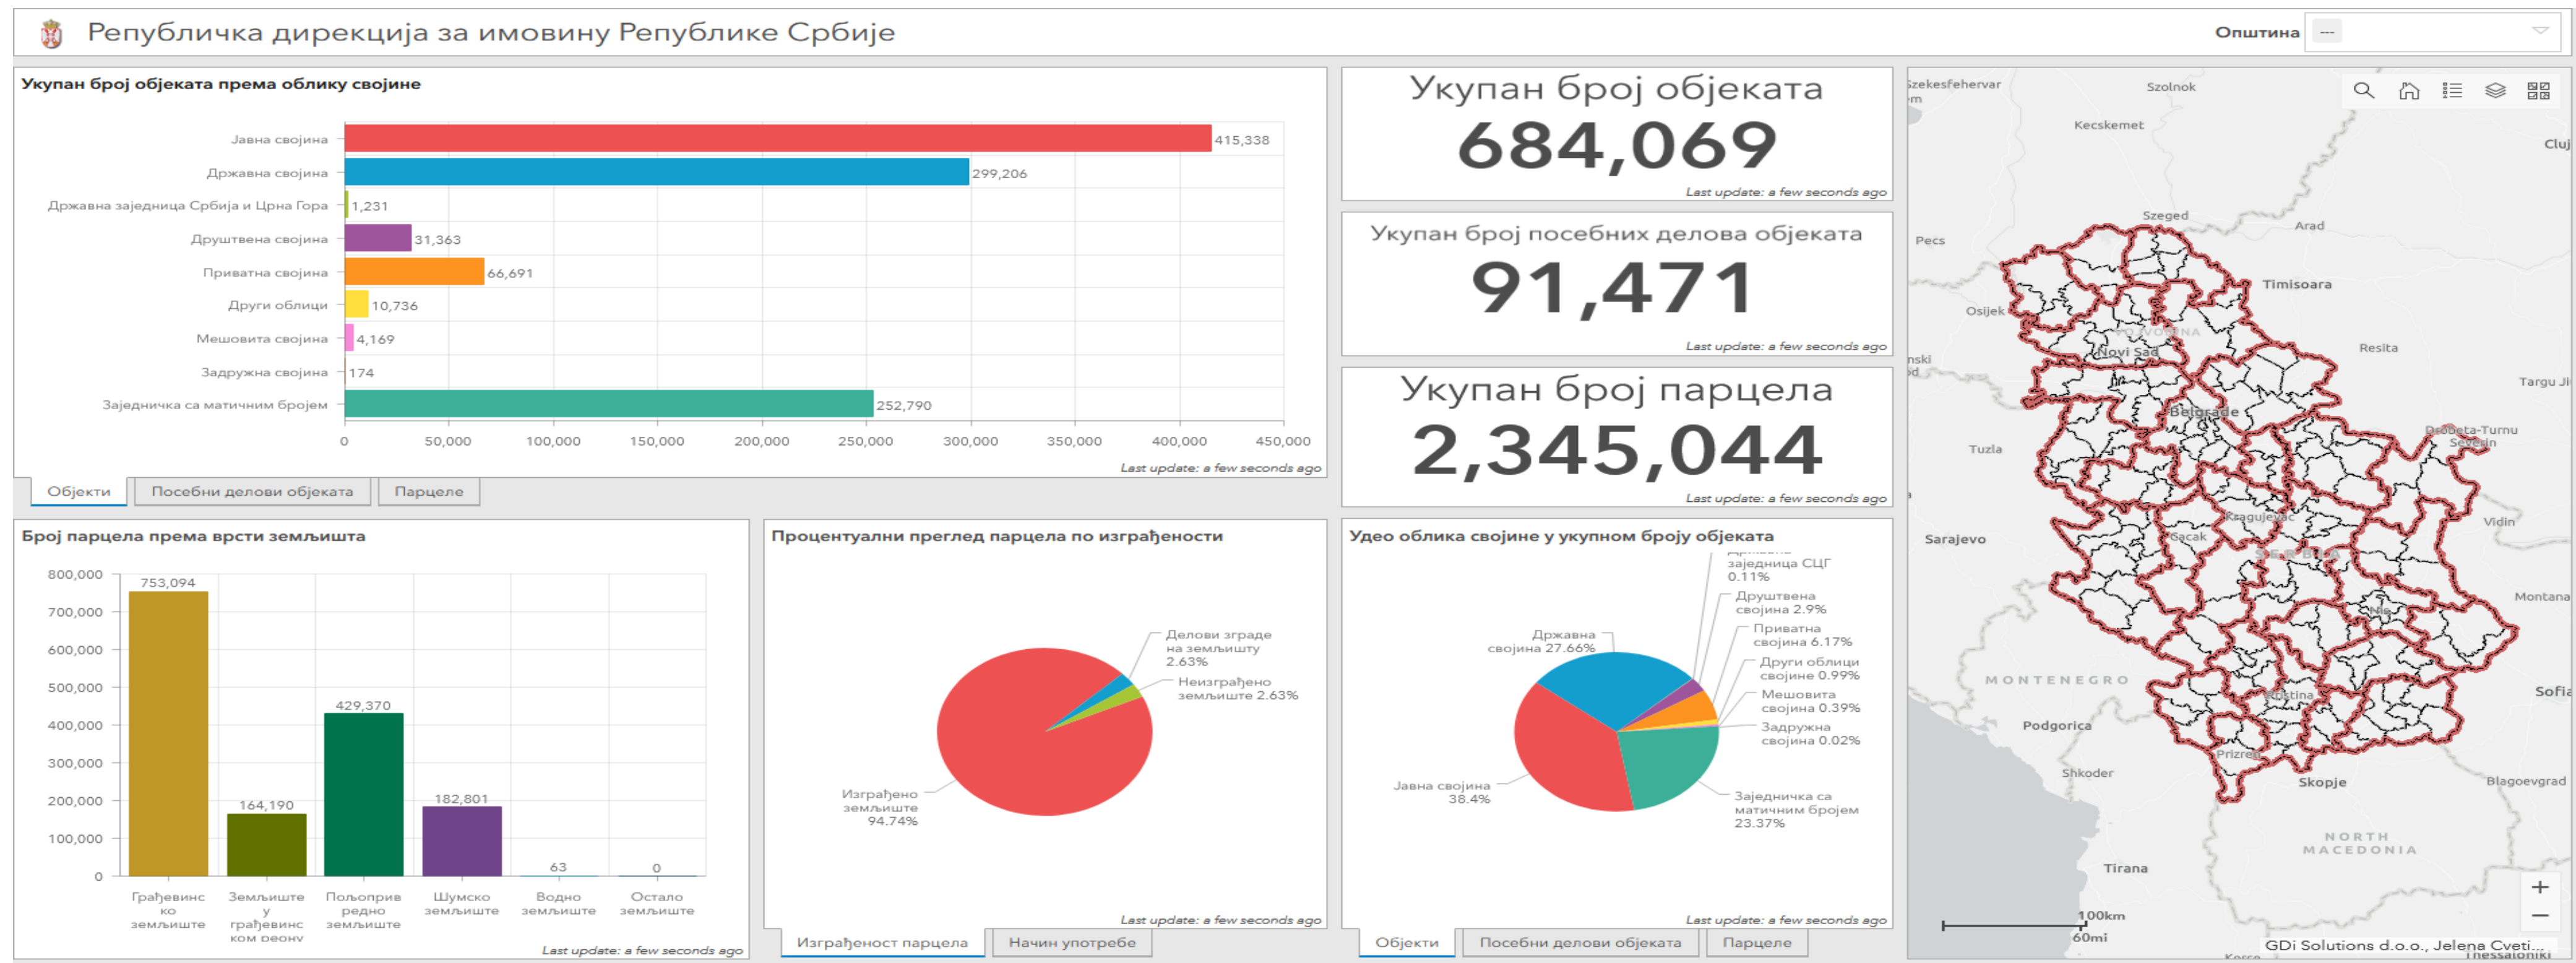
Републичка дирекција за имовину Републике Србије

Општина ---

Укупан број објеката према облику својине

| | |
|---|---|
| Јавна својина | 415,338 |
| Државна својина | 299,206 |
| Државна заједница Србија и Црна Гора | 1,231 |
| Друштвена својина | 31,363 |
| Приватна својина | 66,691 |
| Други облици | 10,736 |
| Мешовита својина | 4,169 |
| Задружна својина | 174 |
| Заједничка са матичним бројем | 252,790 |

0 50,000 100,000 150,000 200,000 250,000 300,000 350,000 400,000 450,000

Last update: a few seconds ago

Објекти Посебни делови објеката Парцеле

Укупан број објеката
684,069
Last update: a few seconds ago

Укупан број посебних делова објеката
91,471
Last update: a few seconds ago

Укупан број парцела
2,345,044
Last update: a few seconds ago

Szekesfehervar Szolnok Kecskemet Cluj Szeged Arad Pecs Timisoara Osijek VOJVODINA Novi Sad Resita Targu Ji Belgrade Drobeta-Turnu Severin Tuzla Kragujevac Vidin Sarajevo Cacak SERBIA Nis Montana MONTENEGRO Pristina Sofia Podgorica Prizren Shkoder Skopje Blagoevgrad NORTH MACEDONIA Tirana 100km 60mi GDi Solutions d.o.o., Jelena Cveti... Thessaloniki

Број парцела према врсти земљишта

800,000 700,000 600,000 500,000 400,000 300,000 200,000 100,000 0

753,094 164,190 429,370 182,801 63 0

Грађевинско земљиште | Земљиште у грађевинском реону | Пољопривредно земљиште | Шумско земљиште | Водно земљиште | Остало земљиште

Last update: a few seconds ago

Процентуални преглед парцела по изграђености

Делови зграде на земљишту 2.63%
Неизграђено земљиште 2.63%
Изграђено земљиште 94.74%

Last update: a few seconds ago

Изграђеност парцела Начин употребе

Удео облика својине у укупном броју објеката

Државна заједница СЦГ 0.11%
Друштвена својина 2.9%
Приватна својина 6.17%
Државна својина 27.66%
Други облици својине 0.99%
Мешовита својина 0.39%
Задружна својина 0.02%
Јавна својина 38.4%
Заједничка са матичним бројем 23.37%

Last update: a few seconds ago

Објекти Посебни делови објеката Парцеле